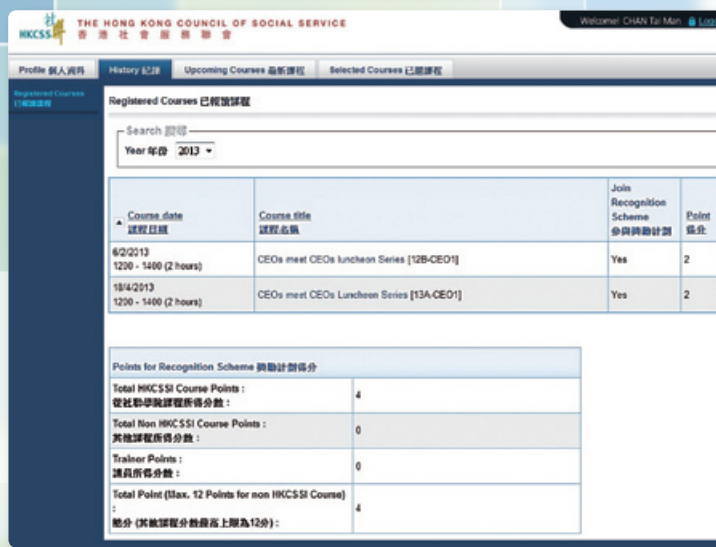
HKCSS 社聯 THE HONG KONG COUNCIL OF SOCIAL SERVICE 香港社會服務聯會

Welcome! CHAN Tai Man Log

Profile 個人資料 | History 記錄 | Upcoming Courses 最新課程 | Selected Courses 已選課程

Registered Courses 已報讀課程

Registered Courses 已報讀課程

Search 搜尋

Year 年份 2013

| Course date 課程日期 | Course title 課程名稱 | Join Recognition Scheme 參與獎勵計劃 | Point 得分 |
|---|---|---|---|
| 6/2/2013 1200 - 1400 (2 hours) | CEOs meet CEOs luncheon Series [12B-CEO1] | Yes | 2 |
| 18/4/2013 1200 - 1400 (2 hours) | CEOs meet CEOs Luncheon Series [13A-CEO1] | Yes | 2 |

| Points for Recognition Scheme 獎勵計劃得分 | |
|---|---|
| Total HKCSSI Course Points : 從社聯學院課程所得分數 : | 4 |
| Total Non HKCSSI Course Points : 其他課程所得分數 : | 0 |
| Trainer Points : 講員所得分數 : | 0 |
| Total Point (Max. 12 Points for non HKCSSI Course) : 總分 (其他課程分數最高上限為12分) : | 4 |